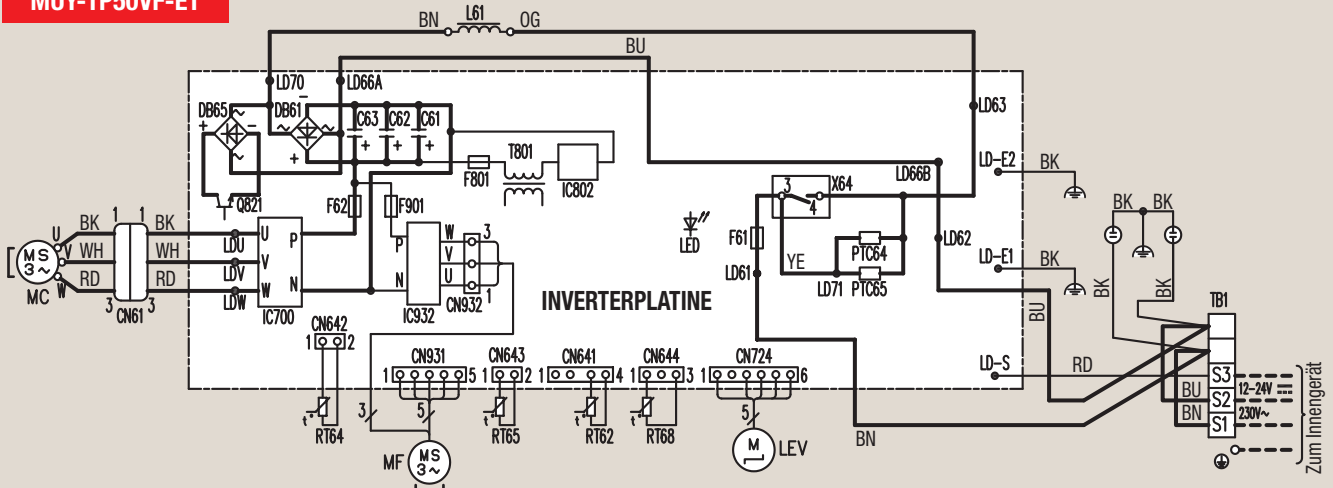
MUY-TP50VF-E1

BN L61 OG
BU
LD70 LD66A
DB65 DB61
C63 C62 C61
LD63
T801
F801 IC802
LD66B
LD-E2 BK
Q821
F62 F901
3 X64 4
BK BK
BK 1 1 BK
U LDU U P
MS 3~ V WH WH LDV V
W RD RD LDW W N
MC 3 CN61 3 IC700
W V U 3 CN932 1
P N IC932
LED
F61
LD61
YE
PTC64 PTC65
LD71
LD62
LD-E1 BK
BK BK
INVERTERPLATINE
BU
TB1
CN642 1 2
CN931 1 5
CN643 1 2
CN641 1 4
CN644 1 3
CN724 1 6
LD-S RD
S3 12–24V
S2 BU 230V~
S1 BN
Zum Innengerät
3 5 5
RT64 RT65 RT62 RT68
MF MS 3~
M LEV
BN